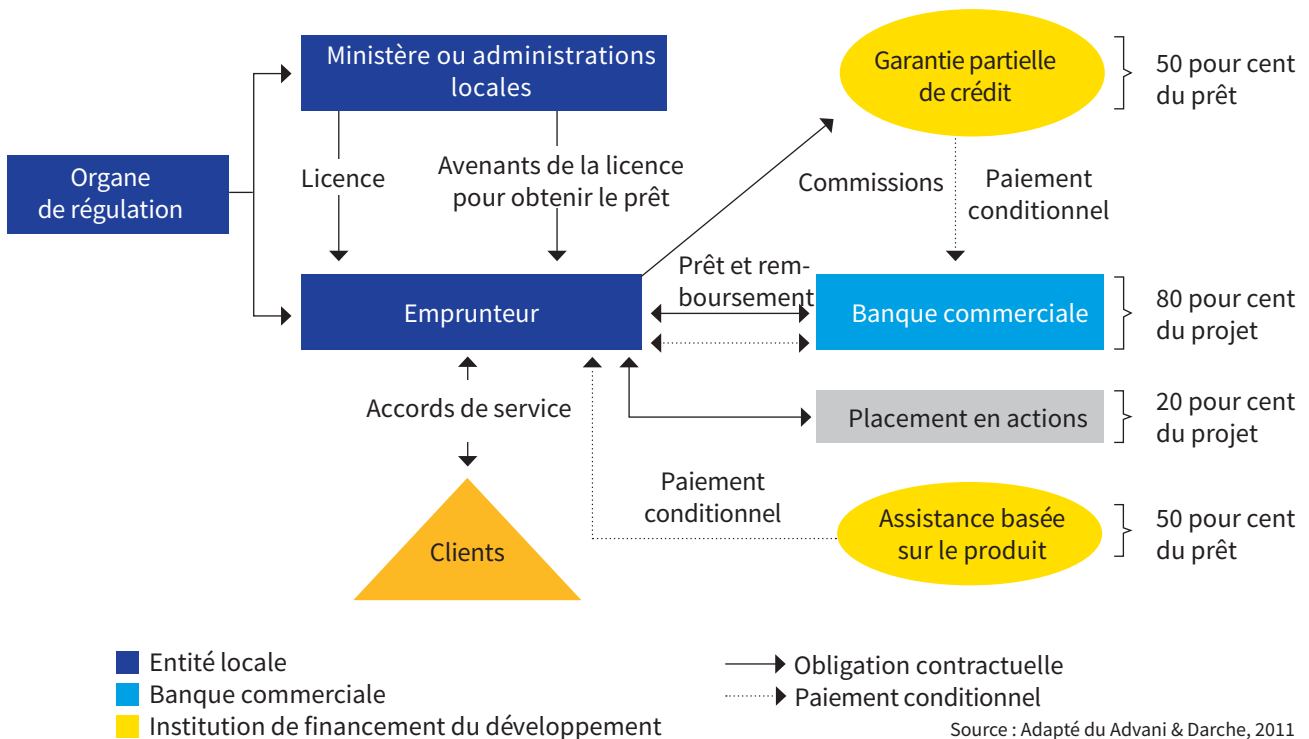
Ministère ou administrations locales

Garantie partielle de crédit

50 pour cent du prêt

Organe de régulation

Licence

Avenants de la licence pour obtenir le prêt

Commissions

Paiement conditionnel

Emprunteur

Prêt et remboursement

Banque commerciale

80 pour cent du projet

Accords de service

Placement en actions

20 pour cent du projet

Paiement conditionnel

Assistance basée sur le produit

50 pour cent du prêt

Clients

Entité locale
Banque commerciale
Institution de financement du développement

Obligation contractuelle
Paiement conditionnel

Source : Adapté du Advani & Darche, 2011